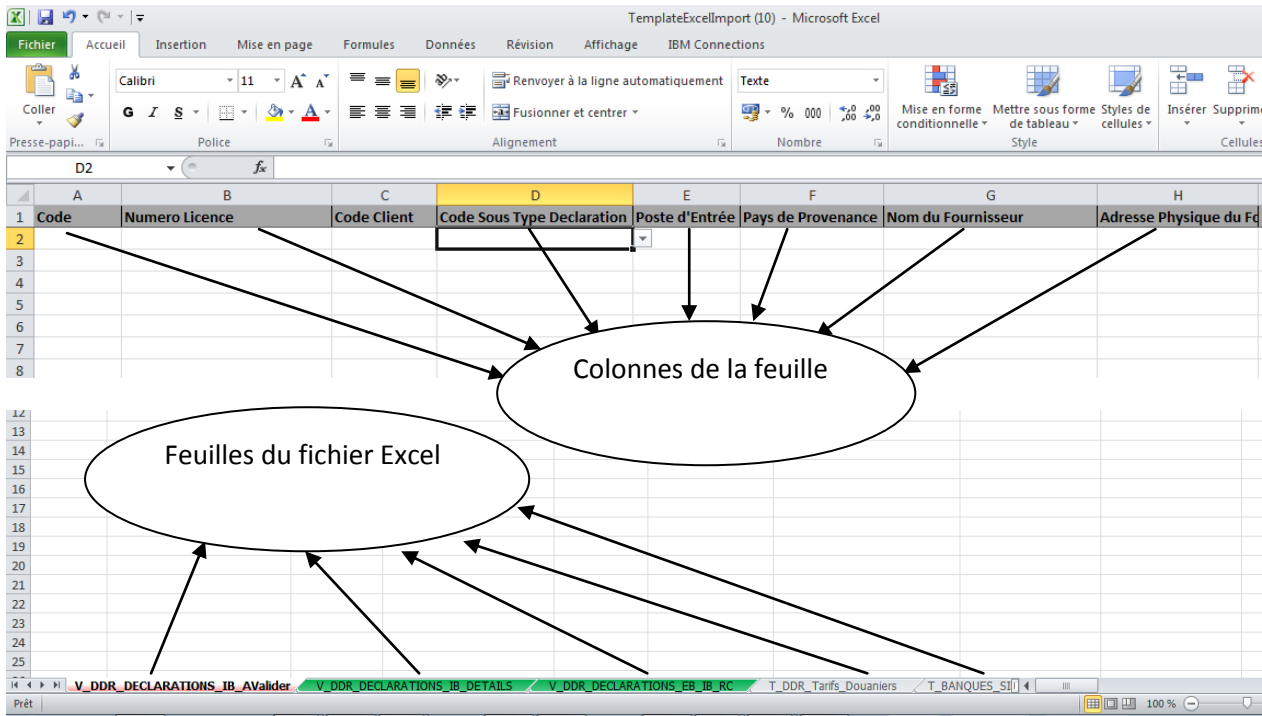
TemplateExcelImport (10) - Microsoft Excel

Fichier | Accueil | Insertion | Mise en page | Formules | Données | Révision | Affichage | IBM Connections

Coller
Presse-papi...
Calibri | 11 | A A
G I S
Police
Renvoyer à la ligne automatiquement
Fusionner et centrer
Alignement
Texte
% 000 ,0 ,00
Nombre
Mise en forme conditionnelle | Mettre sous forme de tableau | Styles de cellules
Style
Insérer | Supprime
Cellules

D2 | fx

| | A | B | C | D | E | F | G | H |
|---|---|---|---|---|---|---|---|---|
| 1 | Code | Numero Licence | Code Client | Code Sous Type Declaration | Poste d'Entrée | Pays de Provenance | Nom du Fournisseur | Adresse Physique du Fo |
| 2 | | | | | | | | |
| 3 | | | | | | | | |
| 4 | | | | | | | | |
| 5 | | | | | | | | |
| 6 | | | | | | | | |
| 7 | | | | | | | | |
| 8 | | | | | | | | |

Colonnes de la feuille

12
13
14
15
16
17
18
19
20
21
22
23
24
25

Feuilles du fichier Excel

V_DDR_DECLARATIONS_IB_AValider | V_DDR_DECLARATIONS_IB_DETAILS | V_DDR_DECLARATIONS_EB_IB_RC | T_DDR_Tarifs_Douaniers | T_BANQUES_SI

Prêt | 100 %